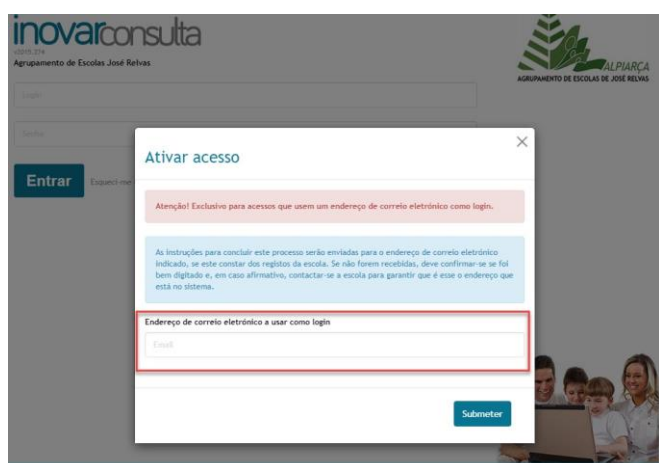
inovarconsulta
v5019.274
Agrupamento de Escolas José Relvas

ALPIARÇA
AGRUPAMENTO DE ESCOLAS DE JOSÉ RELVAS

Login

Senha

Entrar

Esqueci-me

Ativar acesso

×

Atenção! Exclusivo para acessos que usem um endereço de correio eletrónico como login.

As instruções para concluir este processo serão enviadas para o endereço de correio eletrónico indicado, se este constar dos registos da escola. Se não forem recebidas, deve confirmar-se se foi bem digitado e, em caso afirmativo, contactar-se a escola para garantir que é esse o endereço que está no sistema.

Endereço de correio eletrónico a usar como login

Email

Submeter